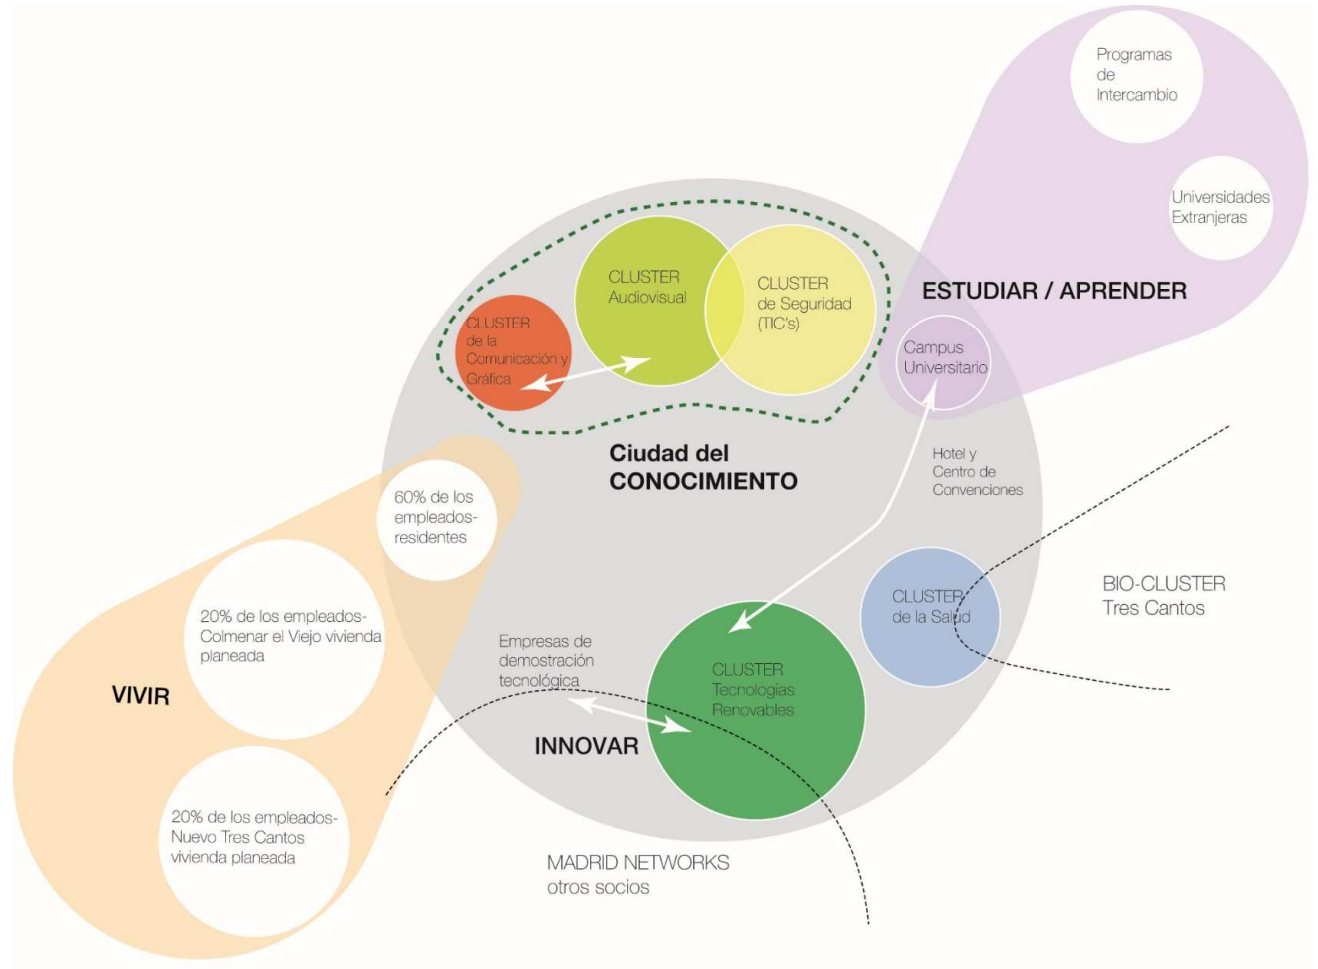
Programas de Intercambio

Universidades Extranjeras

ESTUDIAR / APRENDER

CLUSTER Audiovisual

CLUSTER de Seguridad (TIC's)

CLUSTER de la Comunicación y Gráfica

Campus Universitario

Ciudad del CONOCIMIENTO

Hotel y Centro de Convenciones

60% de los empleados-residentes

20% de los empleados-Colmenar el Viejo vivienda planeada

VIVIR

20% de los empleados-Nuevo Tres Cantos vivienda planeada

CLUSTER de la Salud

BIO-CLUSTER Tres Cantos

Empresas de demostración tecnológica

CLUSTER Tecnologías Renovables

INNOVAR

MADRID NETWORKS otros socios